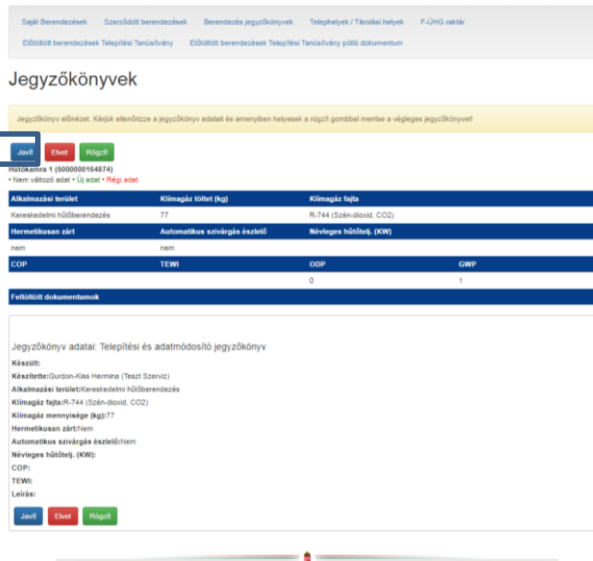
Saját Berendezések Szerződött berendezések Berendezés jegyzőkönyvek Telephelyek / Tárolási helyek F-ÜHG raktár
Előtöltött berendezések Telepítési Tanúsítvány Előtöltött berendezések Telepítési Tanúsítvány pótló dokumentum

Jegyzőkönyvek

Jegyzőkönyv előnézet. Kérjük ellenőrizze a jegyzőkönyv adatait és amennyiben helyesek a rögzít gombbal mentse a végleges jegyzőkönyvet!

Javít Elvet Rögzít

Hűtőkamra 1 (5000000164874)
• Nem változó adat • Új adat • Régi adat

| Alkalmazási terület | Klímagáz töltet (kg) | Klímagáz fajta | |
|---|---|---|---|
| Kereskedelmi hűtőberendezés | 77 | R-744 (Szén-dioxid, CO2) | |
| Hermetikusan zárt | Automatikus szivárgás észlelő | Névleges hűtőtelj. (KW) | |
| nem | nem | | |
| COP | TEWI | ODP | GWP |
| | | 0 | 1 |

Feltöltött dokumentumok

Jegyzőkönyv adatai: Telepítési és adatmódosító jegyzőkönyv

Készült:
Készítette:Gurdon-Kiss Hermina (Teszt Szerviz)
Alkalmazási terület:Kereskedelmi hűtőberendezés
Klímagáz fajta:R-744 (Szén-dioxid, CO2)
Klímagáz mennyisége (kg):77
Hermetikusan zárt:Nem
Automatikus szivárgás észlelő:Nem
Névleges hűtőtelj. (KW):
COP:
TEWI:
Leírás:

Javít Elvet Rögzít